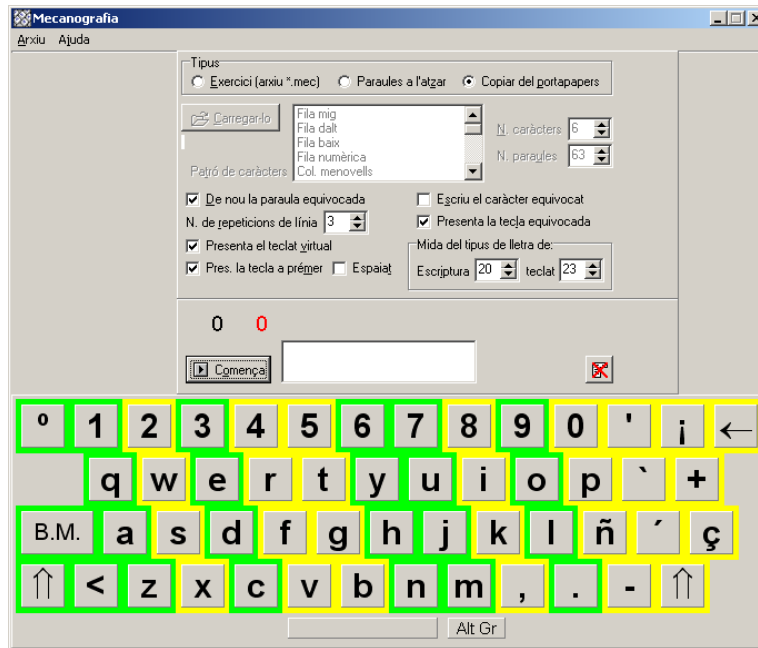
Mecanografia

Arxiu Ajuda

Tipus
Exercici (arxiu *.mec) Paraules a l'atzar Copiar del portapapers

Carregar-lo

Fila mig
Fila dalt
Fila baix
Fila numèrica
Col. menovells

Patró de caràcters

N. caràcters 6
N. paraules 63

De nou la paraula equivocada
N. de repeticions de línia 3
Presenta el teclat virtual
Pres. la tecla a prémer Espaiat

Escriu el caràcter equivocat
Presenta la tecla equivocada

Mida del tipus de lletra de:
Escriptura 20 teclat 23

0 0

Comença

º 1 2 3 4 5 6 7 8 9 0 ' ¡ ←
q w e r t y u i o p ` +
B.M. a s d f g h j k l ñ ´ ç
⇑ < z x c v b n m , . - ⇑

Alt Gr